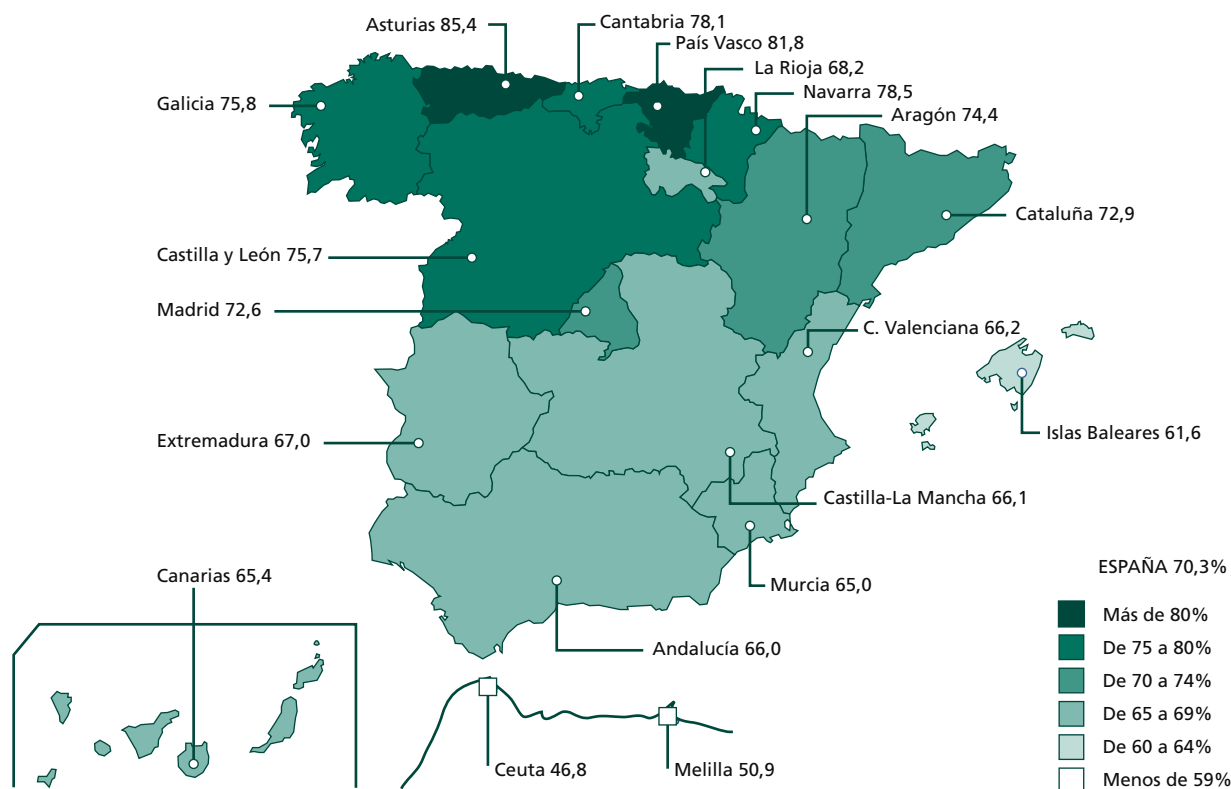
Asturias 85,4
Cantabria 78,1
País Vasco 81,8
La Rioja 68,2
Navarra 78,5
Aragón 74,4
Galicia 75,8
Cataluña 72,9
Castilla y León 75,7
Madrid 72,6
C. Valenciana 66,2
Islas Baleares 61,6
Extremadura 67,0
Castilla-La Mancha 66,1
Murcia 65,0
Canarias 65,4
Andalucía 66,0
Ceuta 46,8
Melilla 50,9

ESPAÑA 70,3%

Más de 80%
De 75 a 80%
De 70 a 74%
De 65 a 69%
De 60 a 64%
Menos de 59%